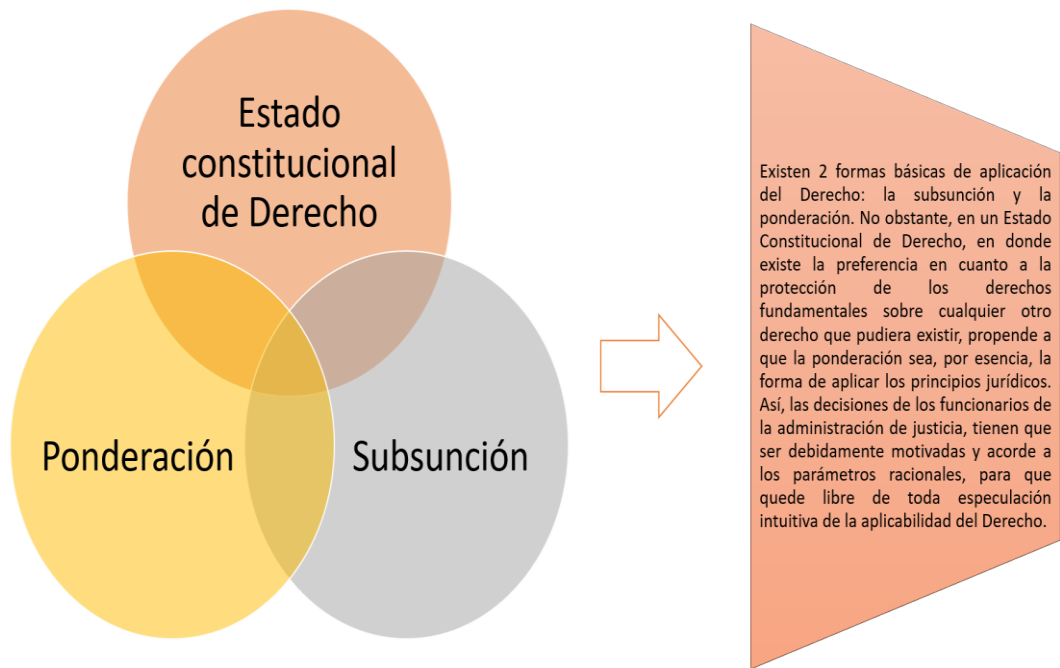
Estado constitucional de Derecho

Ponderación

Subsunción

Existen 2 formas básicas de aplicación del Derecho: la subsunción y la ponderación. No obstante, en un Estado Constitucional de Derecho, en donde existe la preferencia en cuanto a la protección de los derechos fundamentales sobre cualquier otro derecho que pudiera existir, propende a que la ponderación sea, por esencia, la forma de aplicar los principios jurídicos. Así, las decisiones de los funcionarios de la administración de justicia, tienen que ser debidamente motivadas y acorde a los parámetros racionales, para que quede libre de toda especulación intuitiva de la aplicabilidad del Derecho.